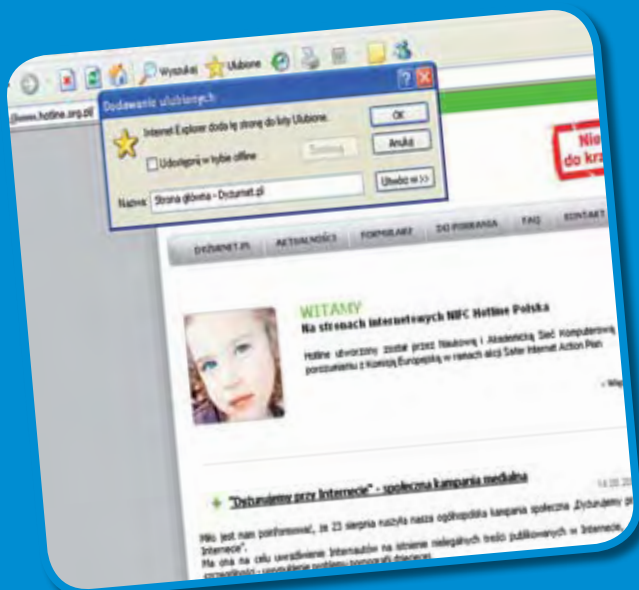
Wyszukaj Ulubione

@www.hotline.org.pl

Dodawanie ulubionych

Internet Explorer doda tę stronę do listy Ulubione.

OK

Anuluj

Udostępnij w trybie offline

Dostosuj...

Nazwa: Strona główna - Dyżurnet.pl

Utwórz w >>

Nie do kr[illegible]

DYŻURNET.PL AKTUALNOŚCI FORMULARZ DO POBRANIA FAQ KONTAKT

WITAMY

Na stronach internetowych NIFC Hotline Polska

Hotline utworzony został przez Naukową i Akademicką Sieć Komputerową porozumieniu z Komisją Europejską w ramach akcji Safer Internet Action Plan

» Więc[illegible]

"Dyżurujemy przy Internecie" - społeczna kampania medialna

14.08.20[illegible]

Miło jest nam poinformować, że 23 sierpnia ruszyła nasza ogólnopolska kampania społeczna „Dyżurujemy pr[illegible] Internecie".

Ma ona na celu uwrażliwienie Internautów na istnienie nielegalnych treści publikowanych w Internecie, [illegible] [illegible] problemu pornografii dziecięcej.